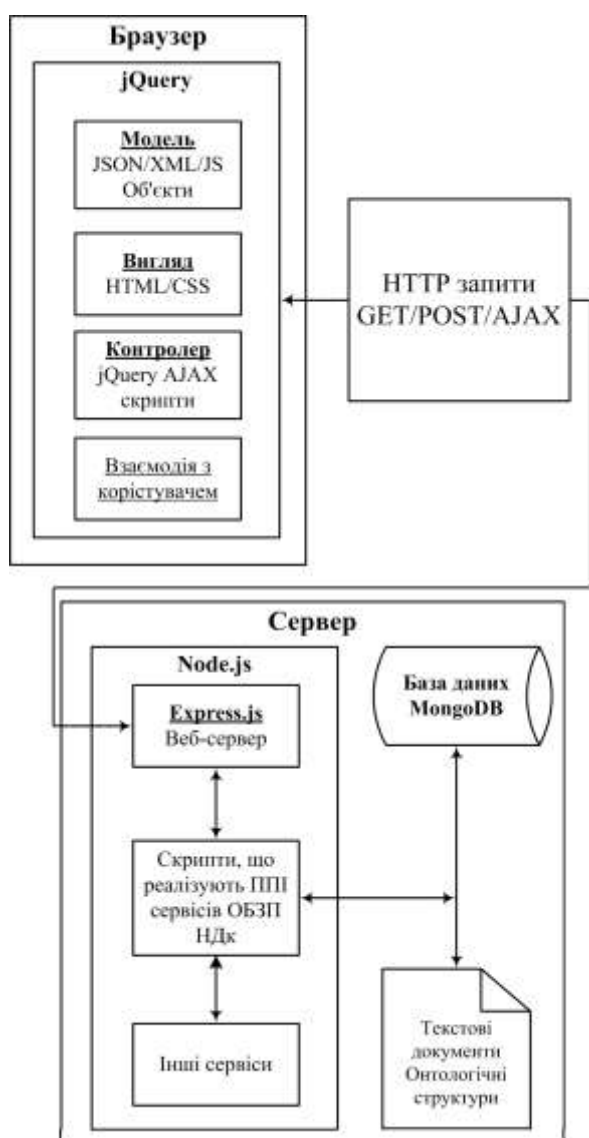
Браузер

jQuery

Модель
JSON/XML/JS
Об'єкти

Вигляд
HTML/CSS

Контролер
jQuery AJAX
скрипти

Взаємодія з
користувачем

HTTP запити
GET/POST/AJAX

Сервер

Node.js

Express.js
Веб-сервер

База даних
MongoDB

Скрипти, що
реалізують ППІ
сервісів ОБЗП
НДк

Інші сервіси

Текстові
документи
Онтологічні
структури